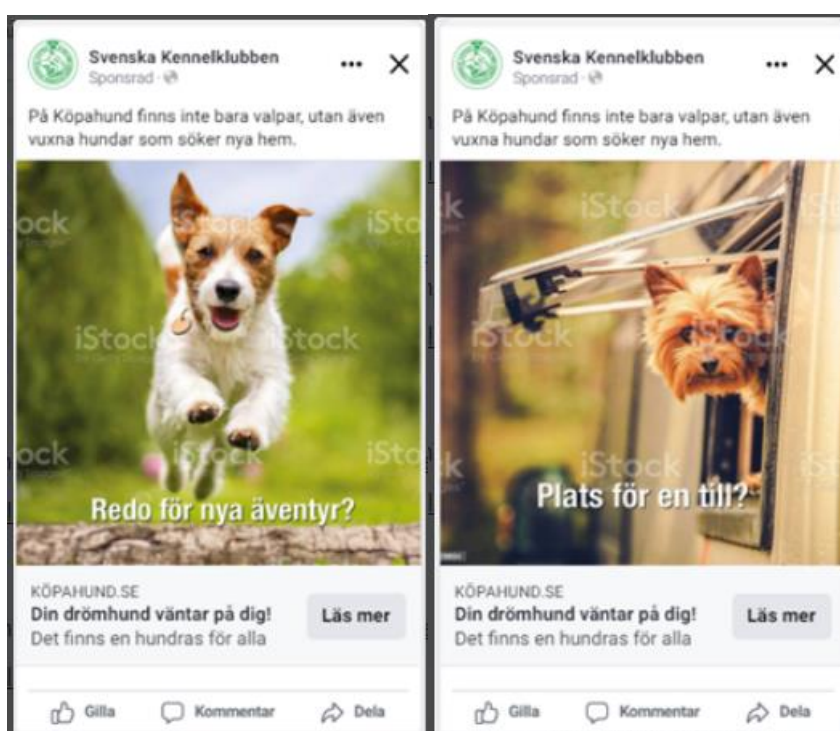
Svenska Kennelklubben
Sponsrad ·

På Köpahund finns inte bara valpar, utan även vuxna hundar som söker nya hem.

iStock

Redo för nya äventyr?

KÖPAHUND.SE
Din drömhund väntar på dig!
Det finns en hundras för alla

Läs mer

Gilla Kommentar Dela

Svenska Kennelklubben
Sponsrad ·

På Köpahund finns inte bara valpar, utan även vuxna hundar som söker nya hem.

iStock

Plats för en till?

KÖPAHUND.SE
Din drömhund väntar på dig!
Det finns en hundras för alla

Läs mer

Gilla Kommentar Dela